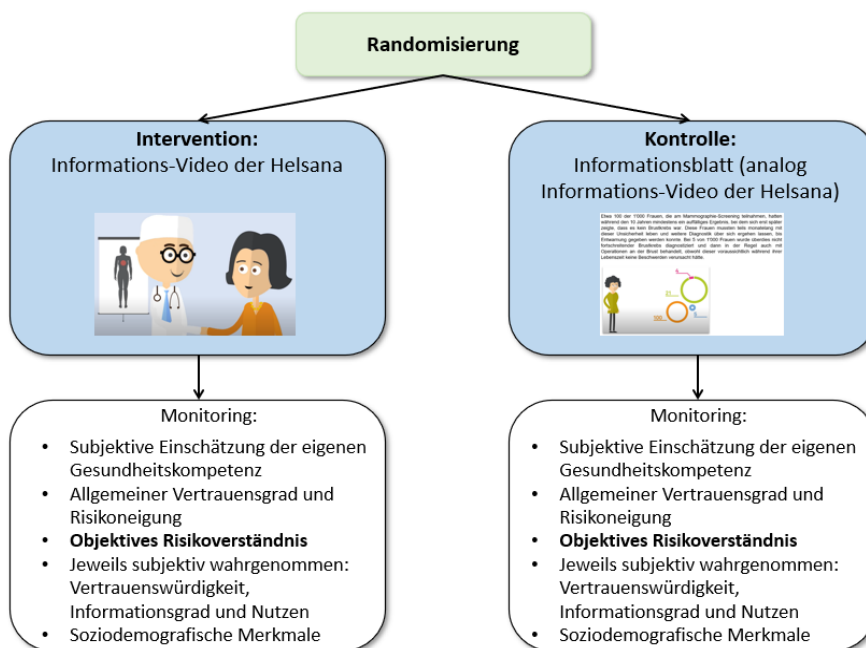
Randomisierung

**Intervention:**
Informations-Video der Helsana

**Kontrolle:**
Informationsblatt (analog Informations-Video der Helsana)

Etwa 100 der 1'000 Frauen, die am Mammographie-Screening teilnehmen, hatten während den 10 Jahren mindestens ein auffälliges Ergebnis, bei dem sich erst später zeigte, dass es kein Brustkrebs war. Diese Frauen mussten teils monatelang mit dieser Unsicherheit leben und weitere Diagnostik über sich ergehen lassen, bis Entwarnung gegeben werden konnte. Bei 5 von 1'000 Frauen wurde überdies nicht fortschreitender Brustkrebs diagnostiziert und dann in der Regel auch mit Operationen an der Brust behandelt, obwohl dieser voraussichtlich während ihrer Lebenszeit keine Beschwerden verursacht hätte.

Monitoring:
- Subjektive Einschätzung der eigenen Gesundheitskompetenz
- Allgemeiner Vertrauensgrad und Risikoneigung
- **Objektives Risikoverständnis**
- Jeweils subjektiv wahrgenommen: Vertrauenswürdigkeit, Informationsgrad und Nutzen
- Soziodemografische Merkmale

Monitoring:
- Subjektive Einschätzung der eigenen Gesundheitskompetenz
- Allgemeiner Vertrauensgrad und Risikoneigung
- **Objektives Risikoverständnis**
- Jeweils subjektiv wahrgenommen: Vertrauenswürdigkeit, Informationsgrad und Nutzen
- Soziodemografische Merkmale